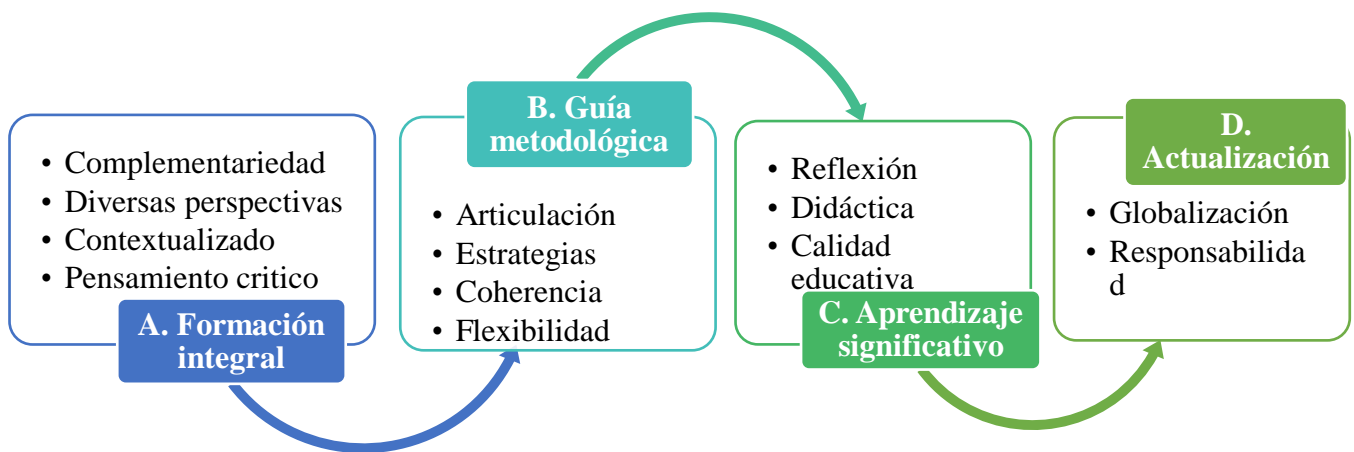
• Complementariedad
• Diversas perspectivas
• Contextualizado
• Pensamiento critico

A. Formación integral

B. Guía metodológica

• Articulación
• Estrategias
• Coherencia
• Flexibilidad

• Reflexión
• Didáctica
• Calidad educativa

C. Aprendizaje significativo

D. Actualización

• Globalización
• Responsabilidad